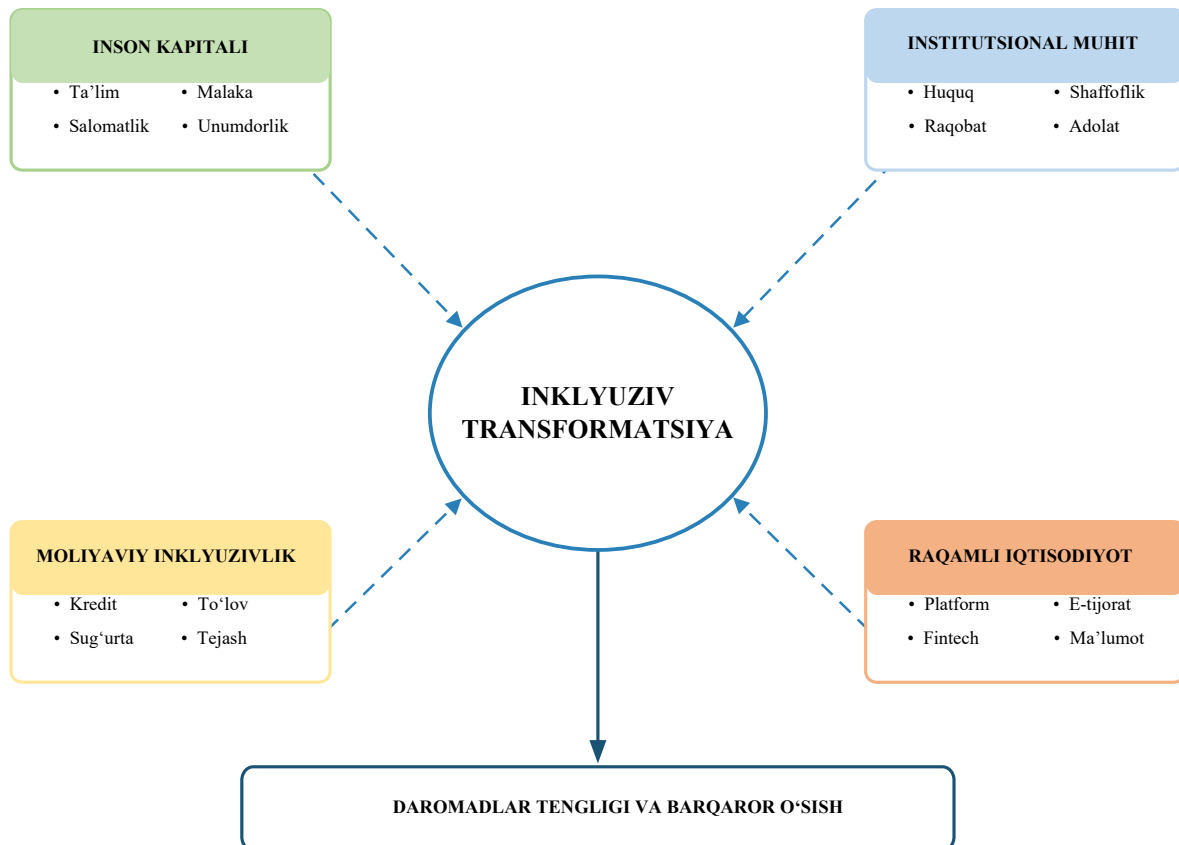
INSON KAPITALI

• Ta’lim
• Malaka
• Salomatlik
• Unumdorlik

INSTITUTSIONAL MUHIT

• Huquq
• Shaffoflik
• Raqobat
• Adolat

INKLYUZIV TRANSFORMATSIYA

MOLIYAVIY INKLYUZIVLIK

• Kredit
• To‘lov
• Sug‘urta
• Tejash

RAQAMLI IQTISODIYOT

• Platform
• E-tijorat
• Fintech
• Ma’lumot

DAROMADLAR TENGLIGI VA BARQAROR O‘SISH